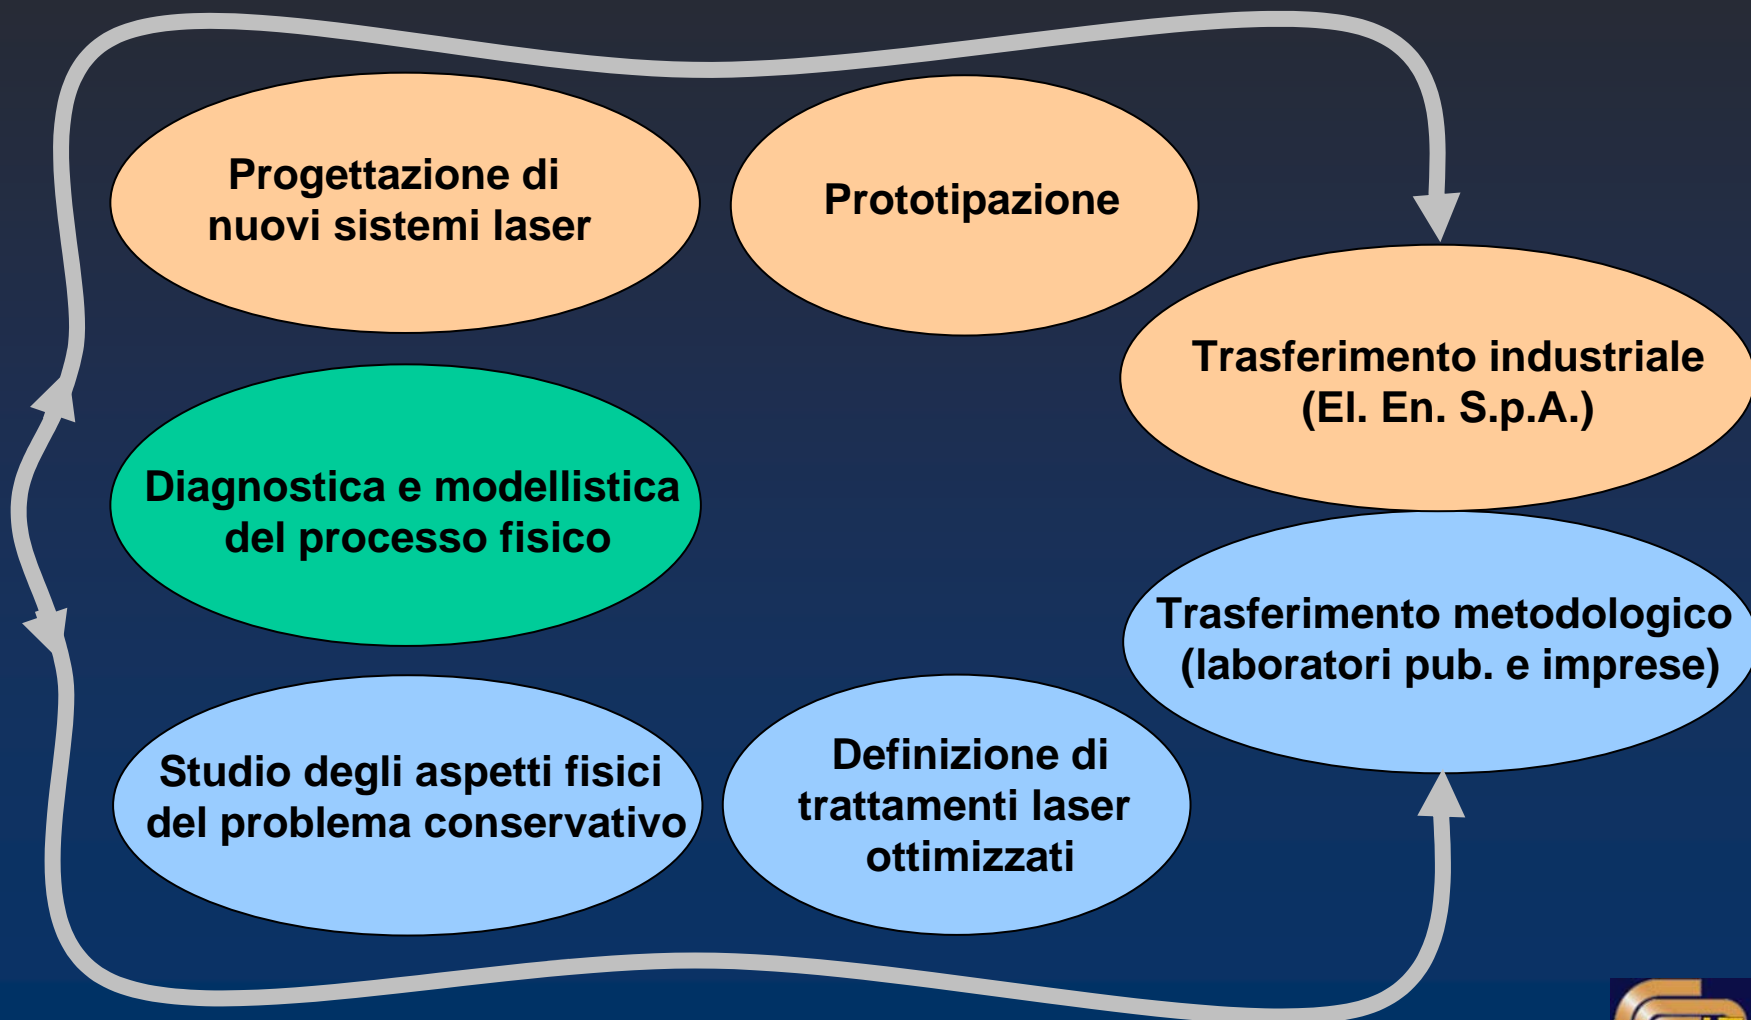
Progettazione di nuovi sistemi laser

Prototipazione

Trasferimento industriale (El. En. S.p.A.)

Diagnostica e modellistica del processo fisico

Trasferimento metodologico (laboratori pub. e imprese)

Studio degli aspetti fisici del problema conservativo

Definizione di trattamenti laser ottimizzati